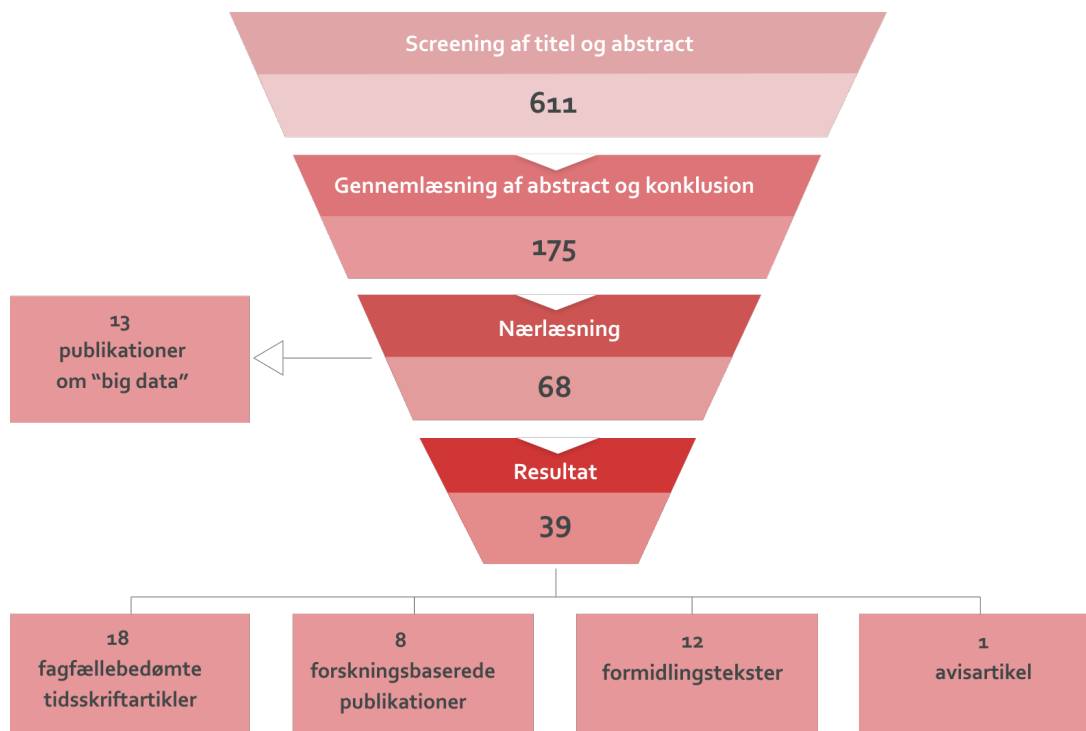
Screening af titel og abstract

611

Gennemlæsning af abstract og konklusion

175

13
publikationer
om "big data"

Nærlæsning

68

Resultat

39

18
fagfællebedømte
tidsskriftartikler

8
forskningsbaserede
publikationer

12
formidlingstekster

1
avisartikel